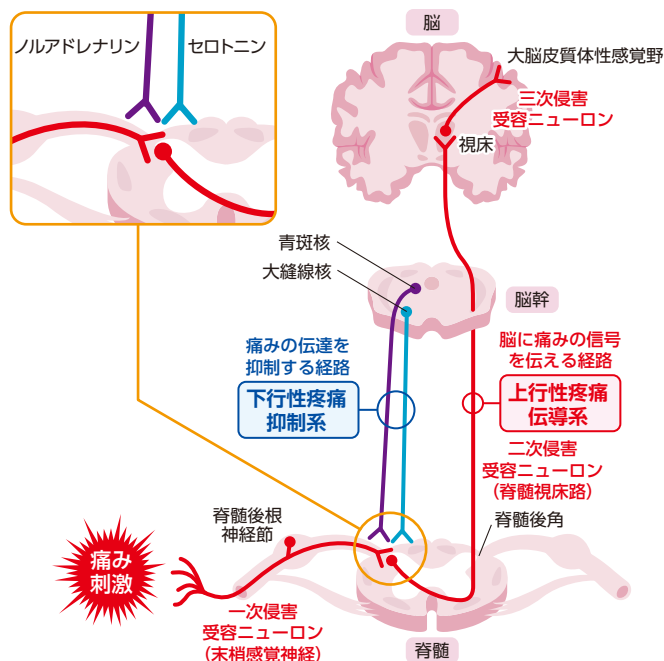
ノルアドレナリン

セロトニン

脳

大脳皮質体性感覚野

三次侵害受容ニューロン

視床

青斑核

大縫線核

脳幹

痛みの伝達を抑制する経路

下行性疼痛抑制系

脳に痛みの信号を伝える経路

上行性疼痛伝導系

二次侵害受容ニューロン（脊髄視床路）

脊髄後根神経節

脊髄後角

痛み刺激

一次侵害受容ニューロン（末梢感覚神経）

脊髄